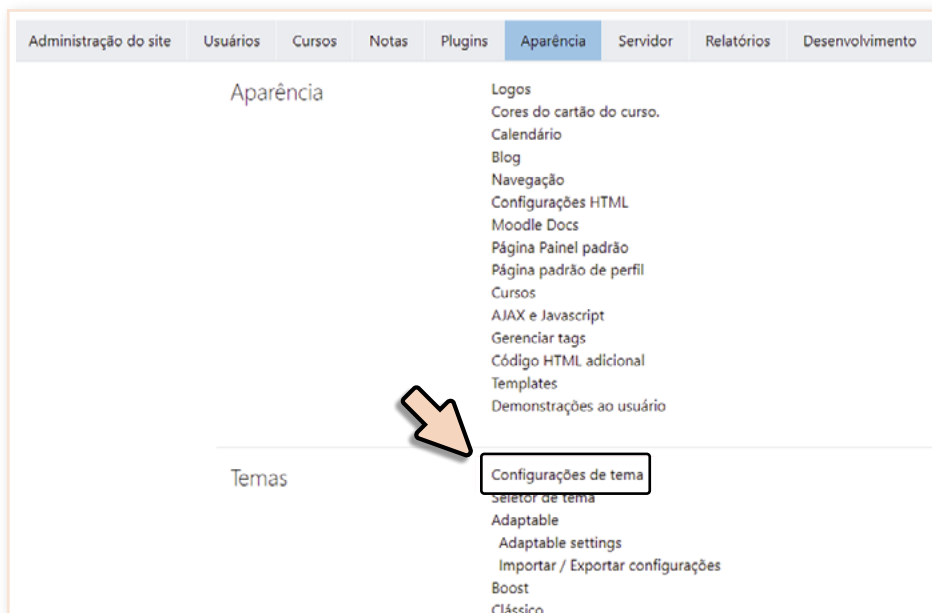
Administração do site Usuários Cursos Notas Plugins Aparência Servidor Relatórios Desenvolvimento

Aparência

Logos
Cores do cartão do curso.
Calendário
Blog
Navegação
Configurações HTML
Moodle Docs
Página Painel padrão
Página padrão de perfil
Cursos
AJAX e Javascript
Gerenciar tags
Código HTML adicional
Templates
Demonstrações ao usuário

Temas

Configurações de tema
Seletor de tema
Adaptable
Adaptable settings
Importar / Exportar configurações
Boost
Clássico